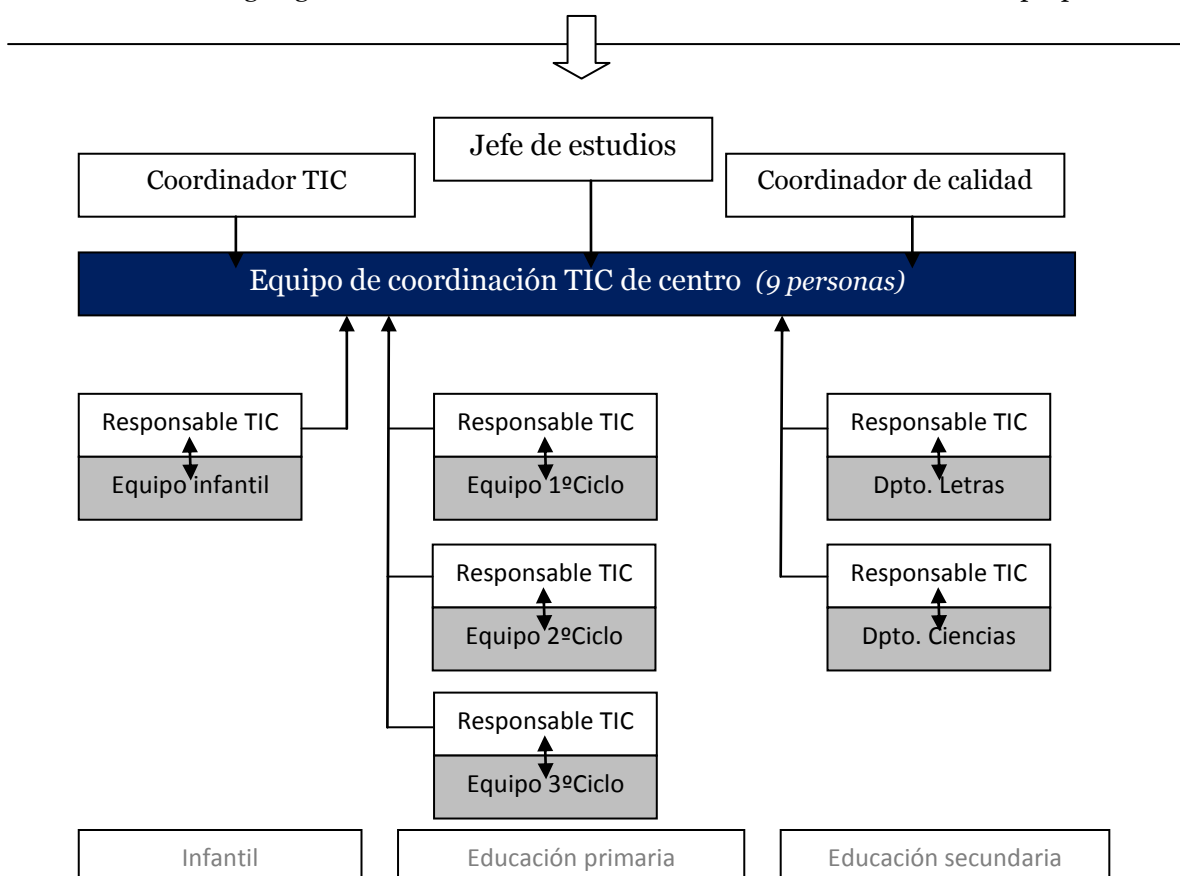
Jefe de estudios

Coordinador TIC

Coordinador de calidad

Equipo de coordinación TIC de centro *(9 personas)*

Responsable TIC
Equipo infantil

Responsable TIC
Equipo 1ºCiclo

Responsable TIC
Equipo 2ºCiclo

Responsable TIC
Equipo 3ºCiclo

Responsable TIC
Dpto. Letras

Responsable TIC
Dpto. Ciencias

Infantil

Educación primaria

Educación secundaria